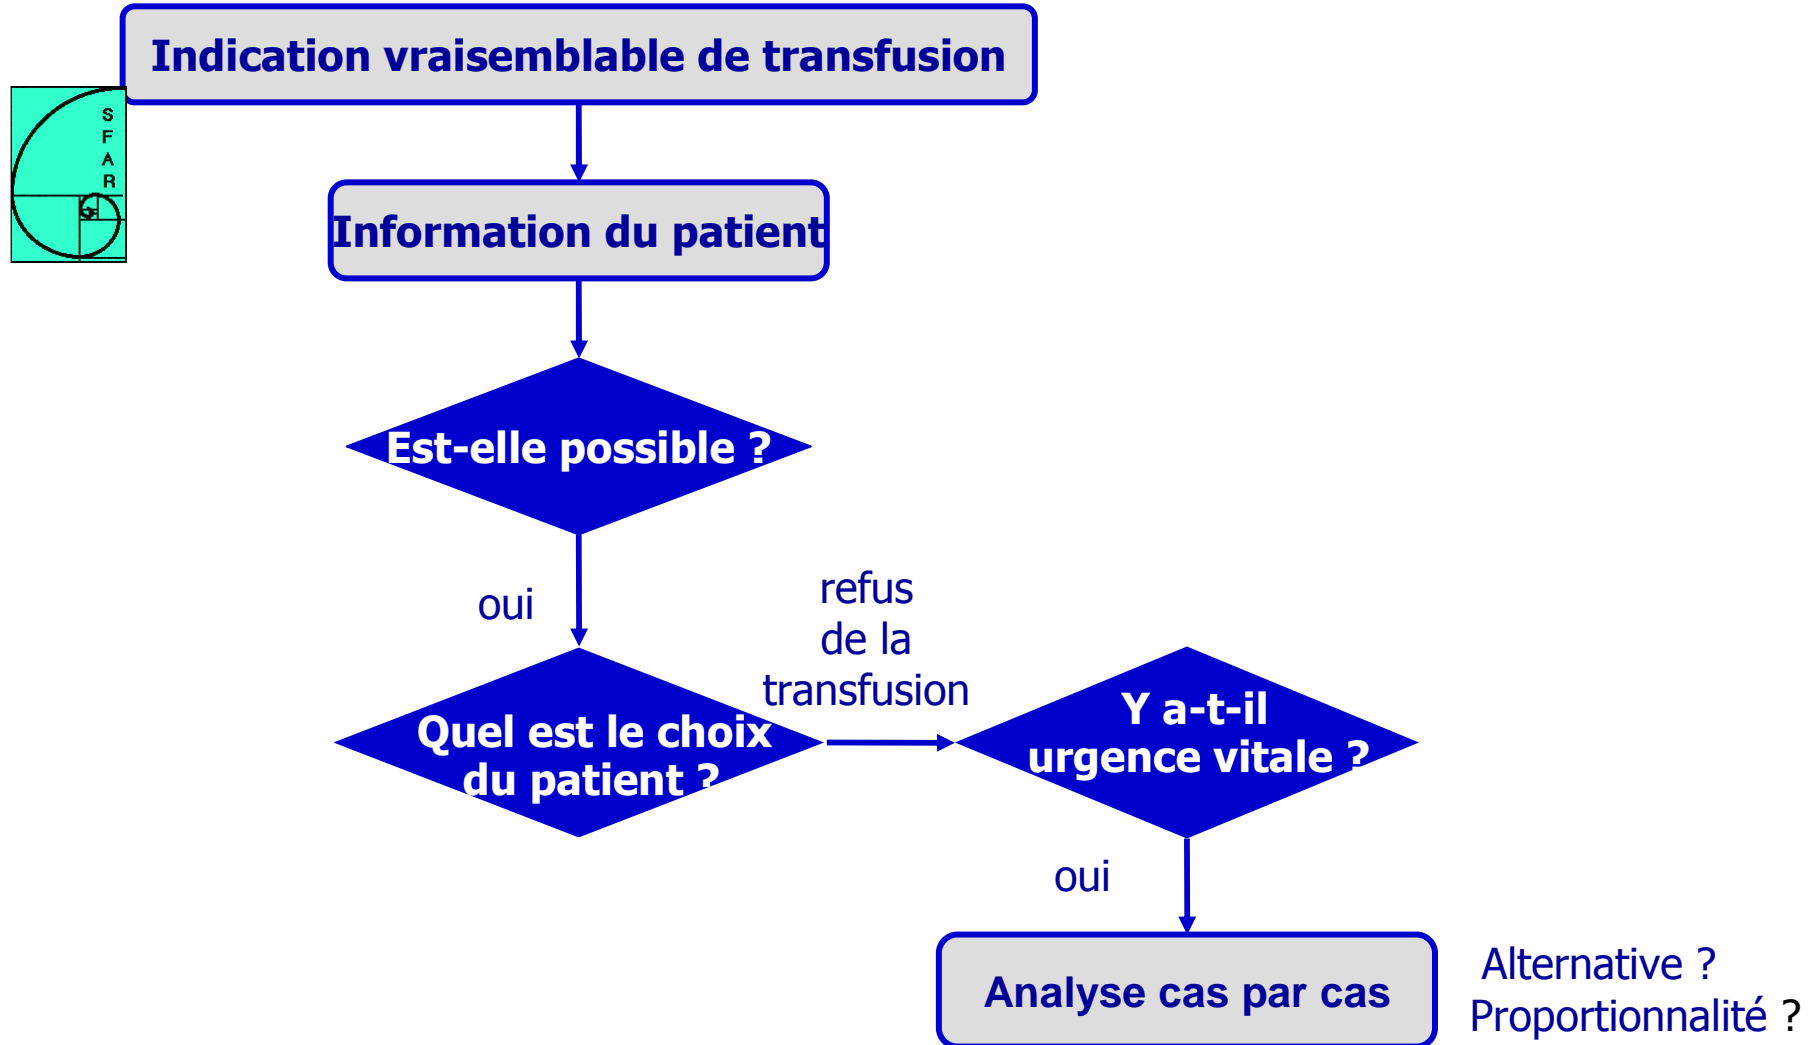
S
F
A
R

Indication vraisemblable de transfusion

Information du patient

Est-elle possible ?

oui

Quel est le choix du patient ?

refus de la transfusion

Y a-t-il urgence vitale ?

oui

Analyse cas par cas

Alternative ?
Proportionnalité ?